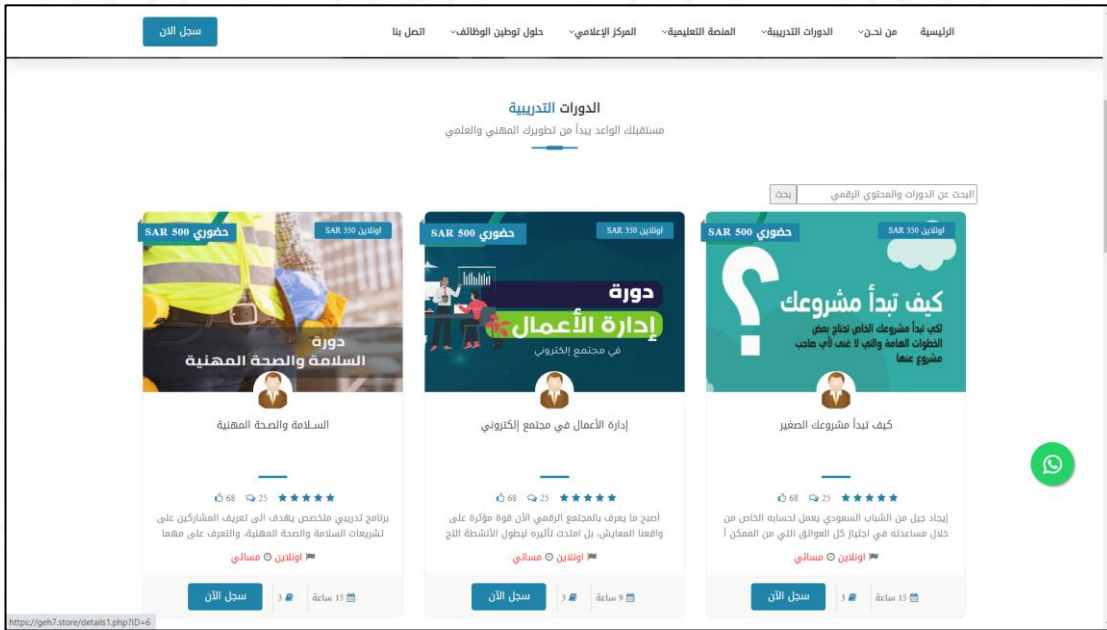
الرئيسية | من نحن | الدورات التدريبية | المنصة التعليمية | المركز الإعلامي | حلول توطين الوظائف | اتصل بنا

سجل الآن

الدورات التدريبية
مستقبلك الواعد يبدأ من تطويرك المهني والعلمي

البحث عن الدورات والمحتوى الرقمي | بحث

اونلاين 350 SAR
حضوري 500 SAR
كيف تبدأ مشروعك
لكي تبدأ مشروعك الخاص تحتاج بعض الخطوات الهامة والتي لا غنى لأي صاحب مشروع عنها

كيف تبدأ مشروعك الصغير

68 25
إيجاد جيل من الشباب السعودي يعمل لحسابه الخاص من خلال مساعدته في اجتياز كل العوائق التي من الممكن أ
اونلاين مسائي
15 ساعة 3
سجل الآن

اونلاين 350 SAR
حضوري 500 SAR
دورة
إدارة الأعمال
في مجتمع إلكتروني

إدارة الأعمال في مجتمع إلكتروني

68 25
أصبح ما يعرف بالمجتمع الرقمي الآن قوة مؤثرة على واقعنا المعايش، بل امتدت تأثيره ليطول الأنشطة التج
اونلاين مسائي
9 ساعة 3
سجل الآن

اونلاين 350 SAR
حضوري 500 SAR
دورة
السلامة والصحة المهنية

السلامة والصحة المهنية

68 25
برنامج تدريبي متخصص يهدف الى تعريف المشاركين على تشريعات السلامة والصحة المهنية، والتعرف على مهما
اونلاين مسائي
15 ساعة 3
سجل الآن

https://geh7.store/details1.php?ID=6